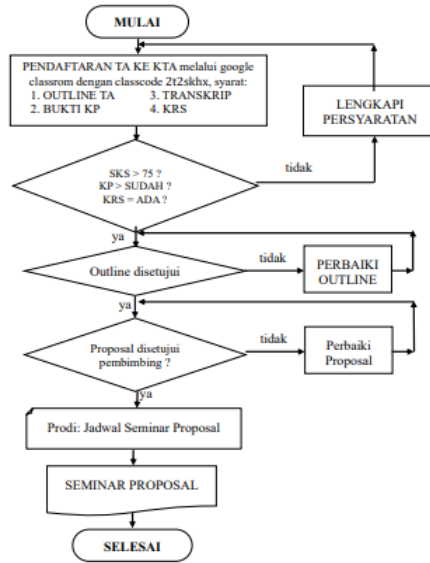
MULAI

PENDAFTARAN TA KE KTA melalui google classroom dengan classcode 2t2skhx, syarat:
1. OUTLINE TA
2. BUKTI KP
3. TRANSKRIP
4. KRS

LENGKAPI PERSYARATAN

tidak

SKS > 75 ?
KP > SUDAH ?
KRS = ADA ?

ya

Outline disetujui

tidak

PERBAIKI OUTLINE

ya

Proposal disetujui pembimbing ?

tidak

Perbaiki Proposal

ya

Prodi: Jadwal Seminar Proposal

SEMINAR PROPOSAL

SELESAI